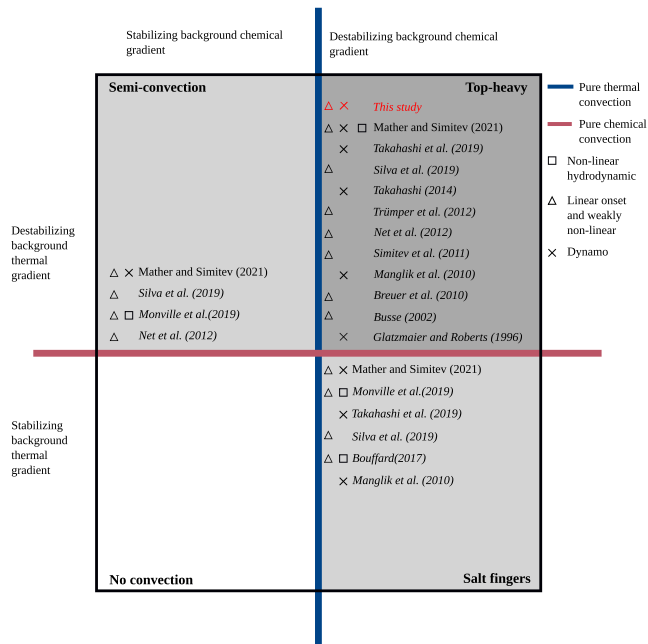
Stabilizing background chemical gradient

Destabilizing background chemical gradient

Semi-convection

Top-heavy

Pure thermal convection

Pure chemical convection

Non-linear hydrodynamic

Linear onset and weakly non-linear

Dynamo

△ × This study

△ × □ Mather and Simitev (2021)

× Takahashi et al. (2019)

△ Silva et al. (2019)

× Takahashi (2014)

△ Trümper et al. (2012)

△ Net et al. (2012)

△ Simitev et al. (2011)

× Manglik et al. (2010)

△ Breuer et al. (2010)

△ Busse (2002)

× Glatzmaier and Roberts (1996)

Destabilizing background thermal gradient

△ × Mather and Simitev (2021)

△ Silva et al. (2019)

△ □ Monville et al.(2019)

△ Net et al. (2012)

△ × Mather and Simitev (2021)

△ □ Monville et al.(2019)

× Takahashi et al. (2019)

△ Silva et al. (2019)

△ □ Bouffard(2017)

× Manglik et al. (2010)

Stabilizing background thermal gradient

No convection

Salt fingers